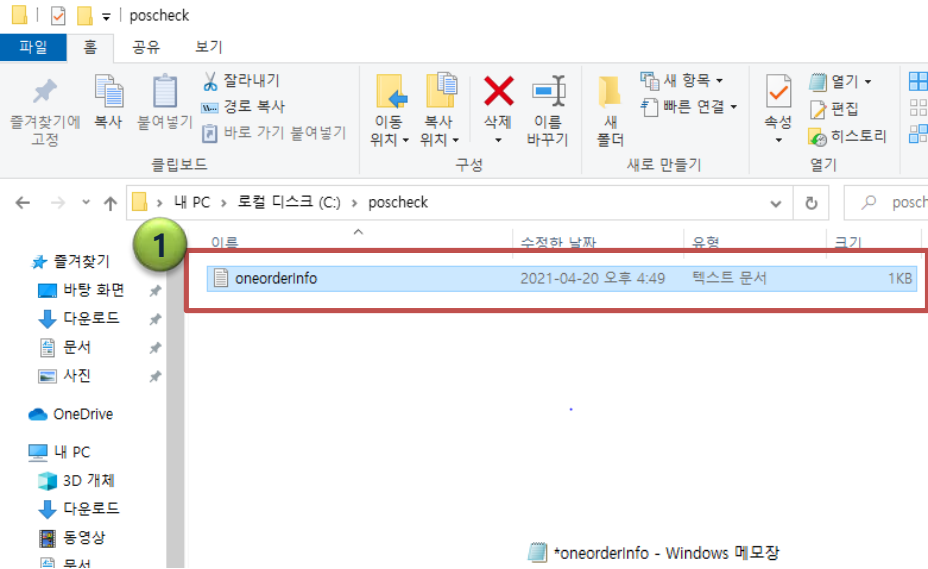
poscheck

파일 홈 공유 보기

즐겨찾기에 고정 복사 붙여넣기 잘라내기 경로 복사 바로 가기 붙여넣기
클립보드

이동 위치 복사 위치 삭제 이름 바꾸기
구성

새 폴더 새 항목 빠른 연결
새로 만들기

속성 열기 편집 히스토리
열기

내 PC > 로컬 디스크 (C:) > poscheck

posch

1

이름 수정한 날짜 유형 크기

oneorderInfo 2021-04-20 오후 4:49 텍스트 문서 1KB

즐겨찾기
바탕 화면
다운로드
문서
사진
OneDrive
내 PC
3D 개체
다운로드
동영상
문서

*oneorderInfo - Windows 메모장